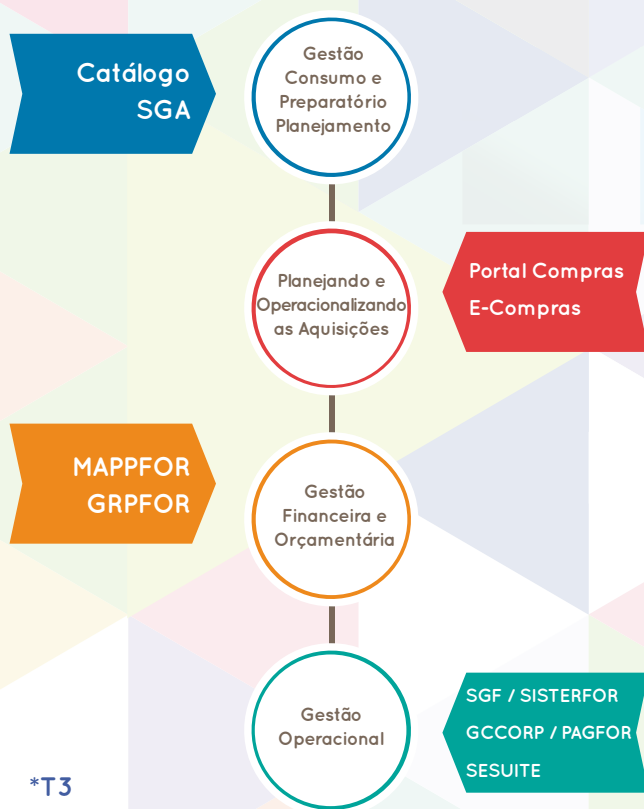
Catálogo
SGA

Gestão
Consumo e
Preparatório
Planejamento

Planejando e
Operacionalizando
as Aquisições

Portal Compras
E-Compras

MAPPFOR
GRPFOR

Gestão
Financeira e
Orçamentária

Gestão
Operacional

SGF / SISTERFOR
GCCORP / PAGFOR
SESUITE

*T3